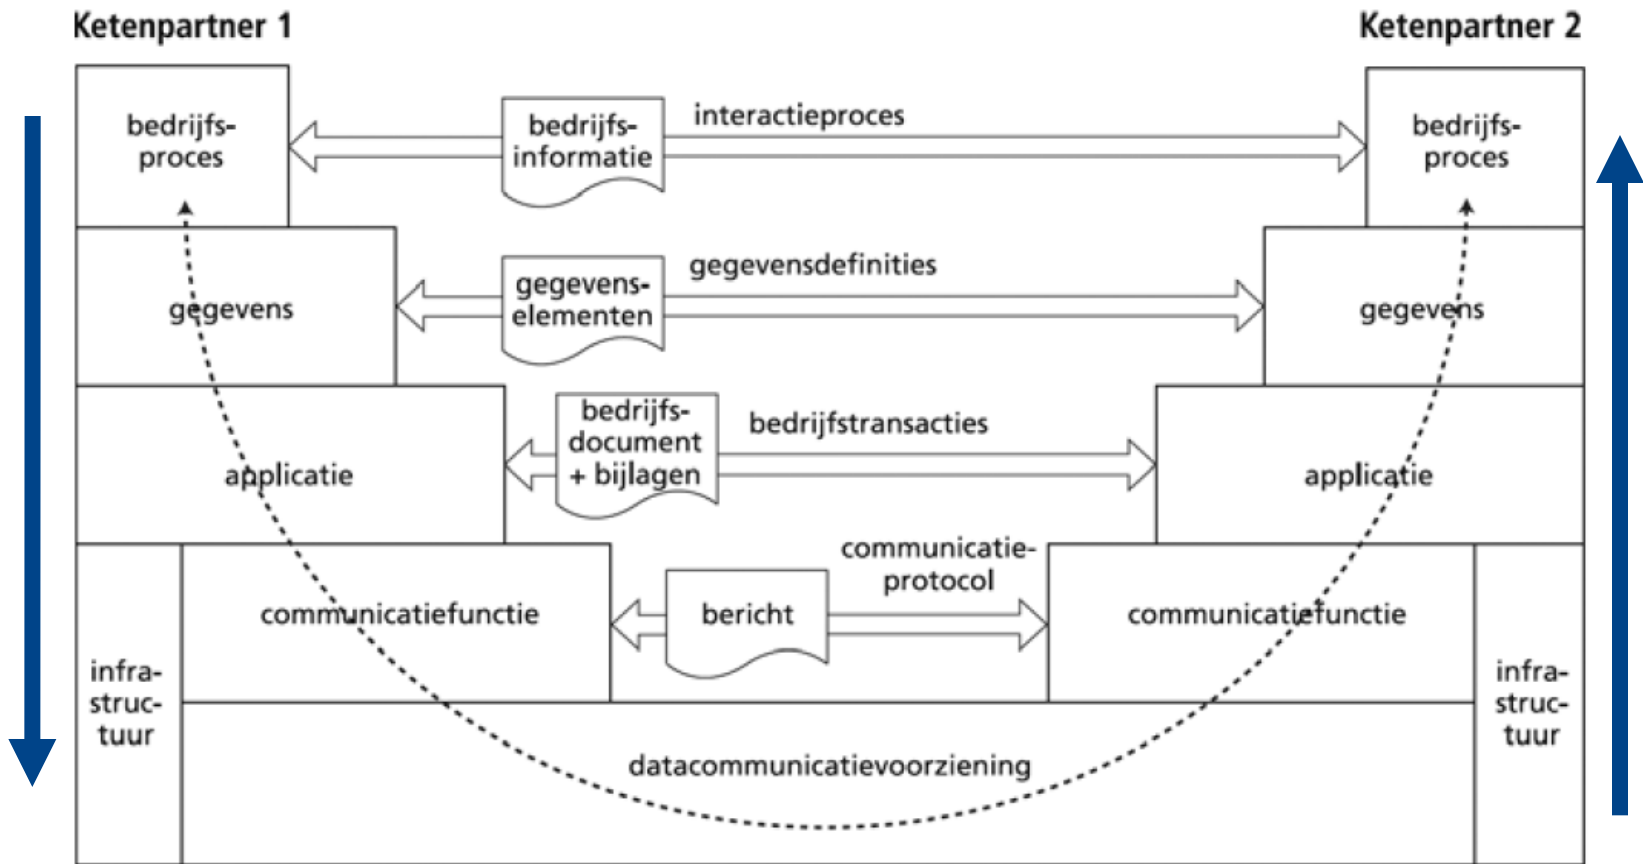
Ketenpartner 1

Ketenpartner 2

bedrijfsproces

bedrijfsinformatie

interactieproces

bedrijfsproces

gegevens

gegevenselementen

gegevensdefinities

gegevens

applicatie

bedrijfsdocument + bijlagen

bedrijfstransacties

applicatie

communicatiefunctie

bericht

communicatieprotocol

communicatiefunctie

infrastructuur

datacommunicatievoorziening

infrastructuur